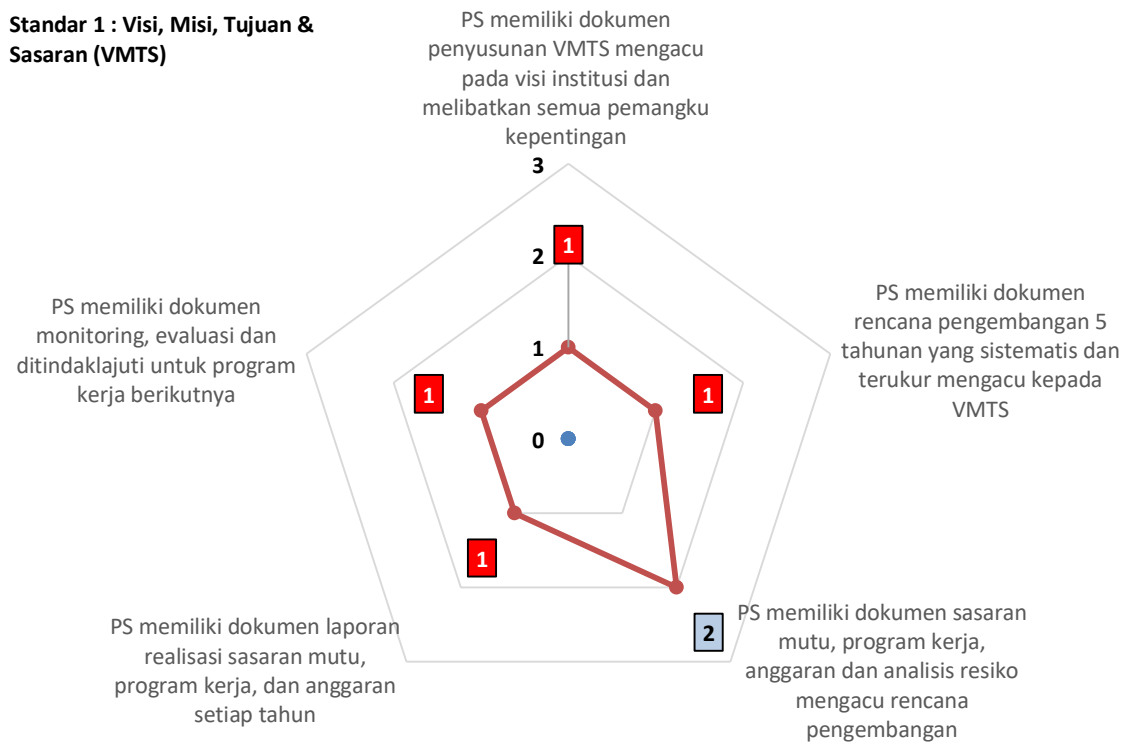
Standar 1 : Visi, Misi, Tujuan & Sasaran (VMTS)

PS memiliki dokumen penyusunan VMTS mengacu pada visi institusi dan melibatkan semua pemangku kepentingan

3

2

1

0

1

PS memiliki dokumen rencana pengembangan 5 tahunan yang sistematis dan terukur mengacu kepada VMTS

1

PS memiliki dokumen sasaran mutu, program kerja, anggaran dan analisis resiko mengacu rencana pengembangan

2

PS memiliki dokumen laporan realisasi sasaran mutu, program kerja, dan anggaran setiap tahun

1

PS memiliki dokumen monitoring, evaluasi dan ditindaklajuti untuk program kerja berikutnya

1